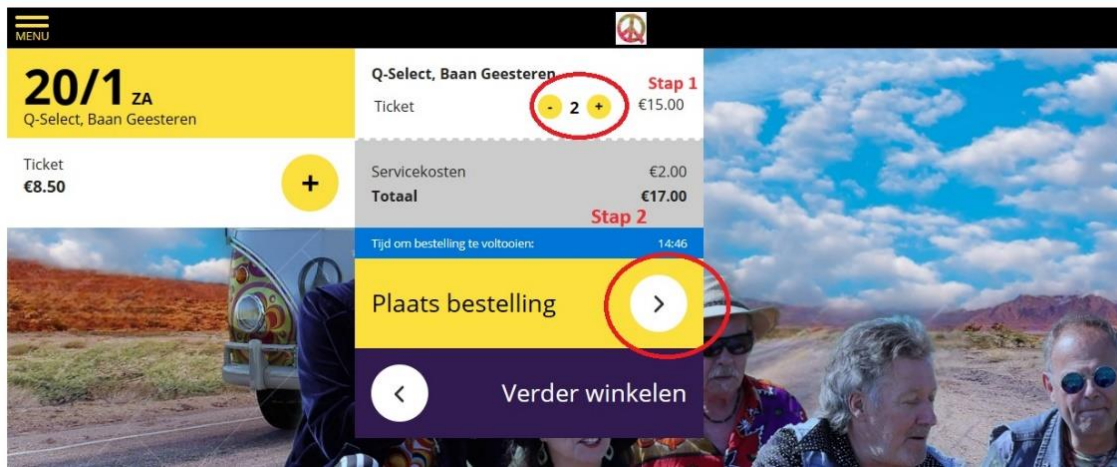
MENU

20/1 ZA
Q-Select, Baan Geesteren

Ticket
€8.50

+

Q-Select, Baan Geesteren
Stap 1
Ticket - 2 + €15.00

Servicekosten €2.00
Totaal €17.00
Stap 2

Tijd om bestelling te voltooien: 14:46

Plaats bestelling >

< Verder winkelen